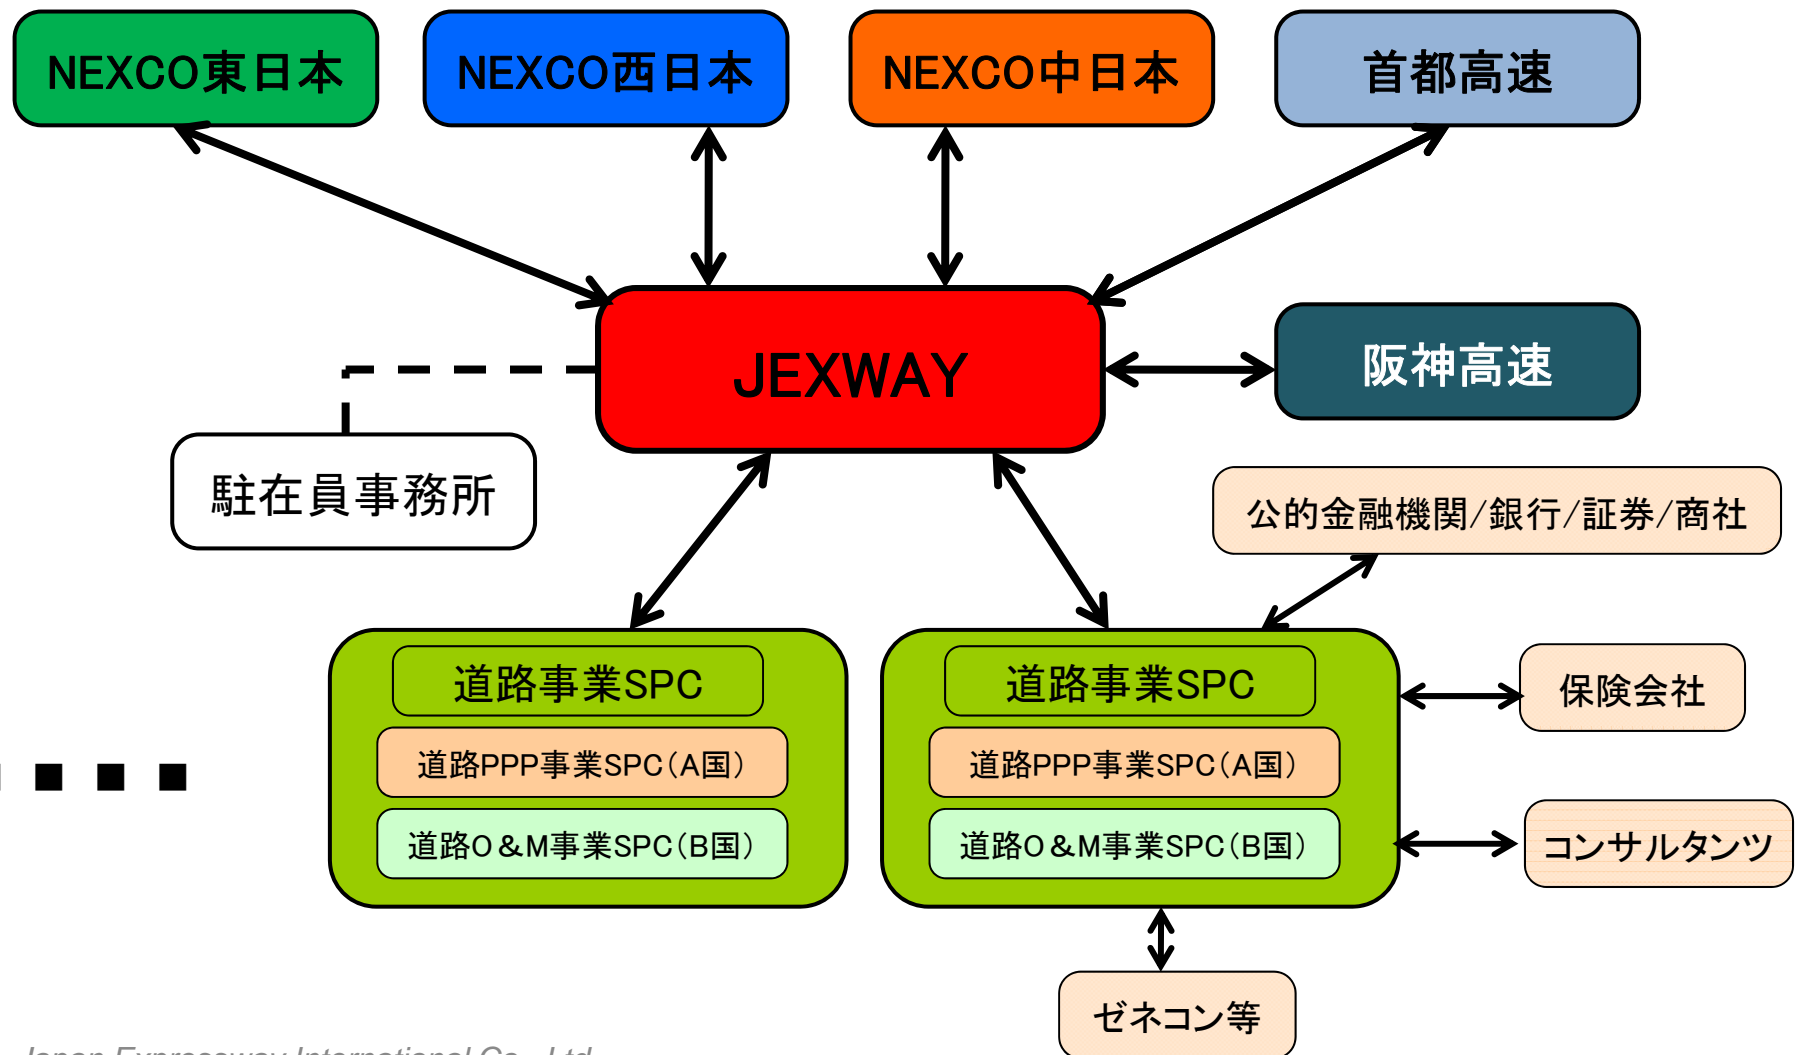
NEXCO東日本

NEXCO西日本

NEXCO中日本

首都高速

JEXWAY

阪神高速

駐在員事務所

公的金融機関/銀行/証券/商社

道路事業SPC

道路PPP事業SPC（A国）

道路O＆M事業SPC（B国）

・・・

道路事業SPC

道路PPP事業SPC（A国）

道路O＆M事業SPC（B国）

保険会社

コンサルタンツ

ゼネコン等

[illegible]